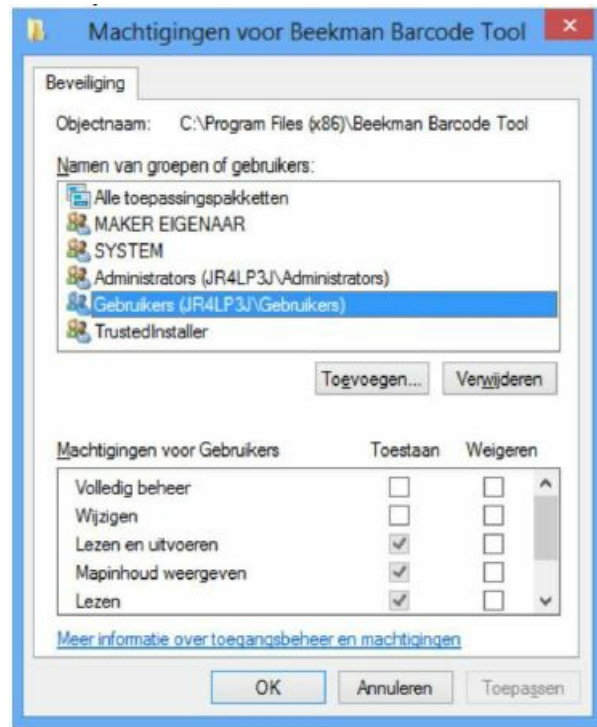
Machtigingen voor Beekman Barcode Tool

Beveiliging

Objectnaam: C:\Program Files (x86)\Beekman Barcode Tool

Namen van groepen of gebruikers:

Alle toepassingspakketten
MAKER EIGENAAR
SYSTEM
Administrators (JR4LP3J\Administrators)
Gebruikers (JR4LP3J\Gebruikers)
TrustedInstaller

Toevoegen... Verwijderen

| Machtigingen voor Gebruikers | Toestaan | Weigeren |
|---|---|---|
| Volledig beheer | ☐ | ☐ |
| Wijzigen | ☐ | ☐ |
| Lezen en uitvoeren | ✓ | ☐ |
| Mapinhoud weergeven | ✓ | ☐ |
| Lezen | ✓ | ☐ |

Meer informatie over toegangsbeheer en machtigingen

OK Annuleren Toepassen